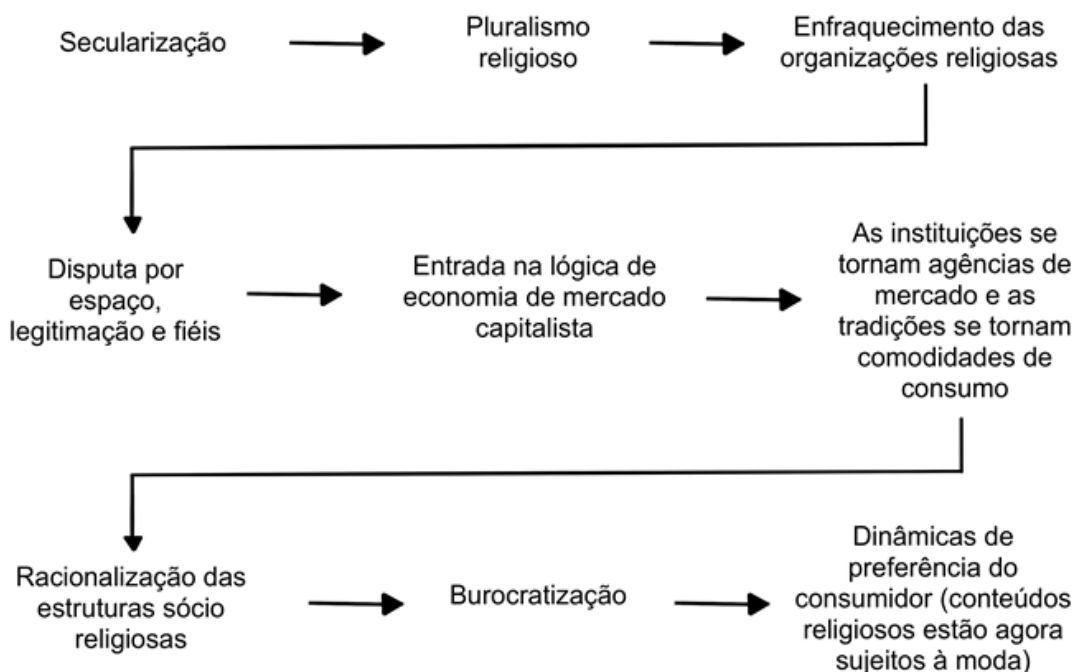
Secularização

Pluralismo religioso

Enfraquecimento das organizações religiosas

Disputa por espaço, legitimação e fiéis

Entrada na lógica de economia de mercado capitalista

As instituições se tornam agências de mercado e as tradições se tornam comodidades de consumo

Racionalização das estruturas sócio religiosas

Burocratização

Dinâmicas de preferência do consumidor (conteúdos religiosos estão agora sujeitos à moda)